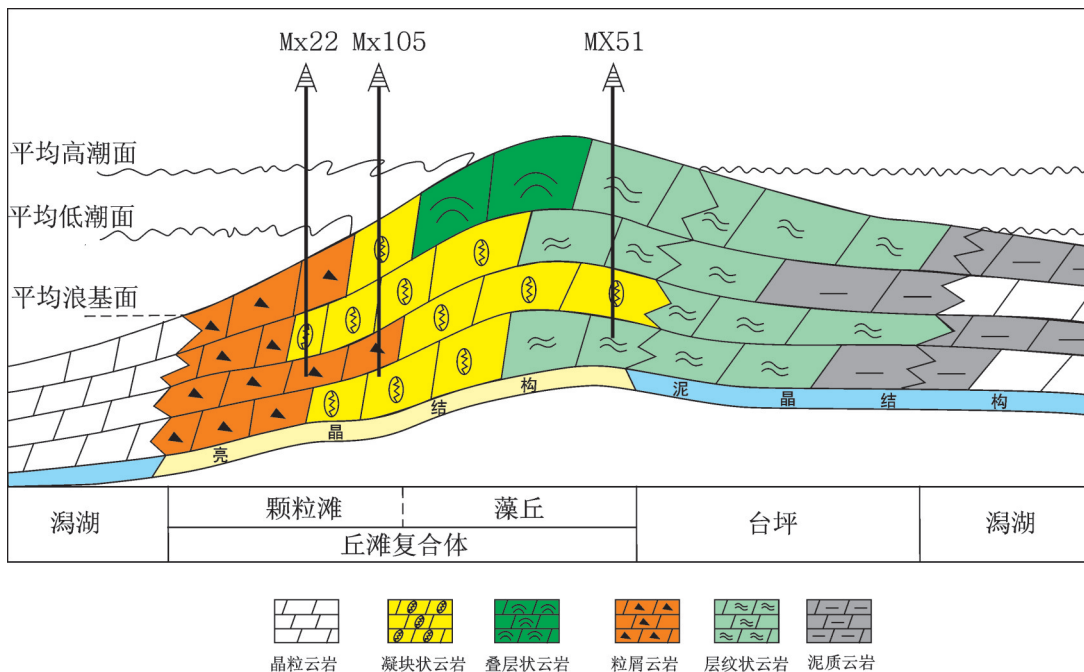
Mx22 Mx105 MX51

平均高潮面

平均低潮面

平均浪基面

亮 晶 结 构

泥 晶 结 构

| 潟湖 | 颗粒滩 | 藻丘 | 台坪 | 潟湖 |
|---|---|---|---|---|
| | 丘滩复合体 | | | |

晶粒云岩 凝块状云岩 叠层状云岩 粒屑云岩 层纹状云岩 泥质云岩